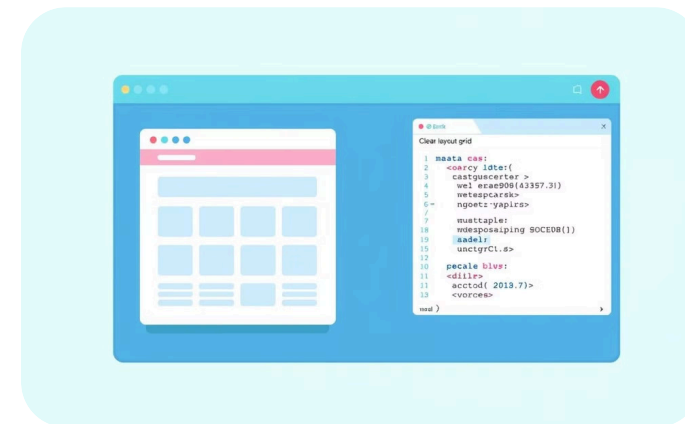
@Birk
×
Clear layout grid

1 maata cas:
2 conrcy ldte:(
3 castguscerter >
4 wel erae908(83357.31)
5 wetespcarsk>
6 ngoetr:yapirs>
7
7 musttaple:
18 wdesposaiping SOCEDB()
19 aadelr
15 unctgrCl.s>
12
10 pecale blvs:
12 <diilr>
11 acctod( 2013.7)>
13 <vorces>

mool )
›